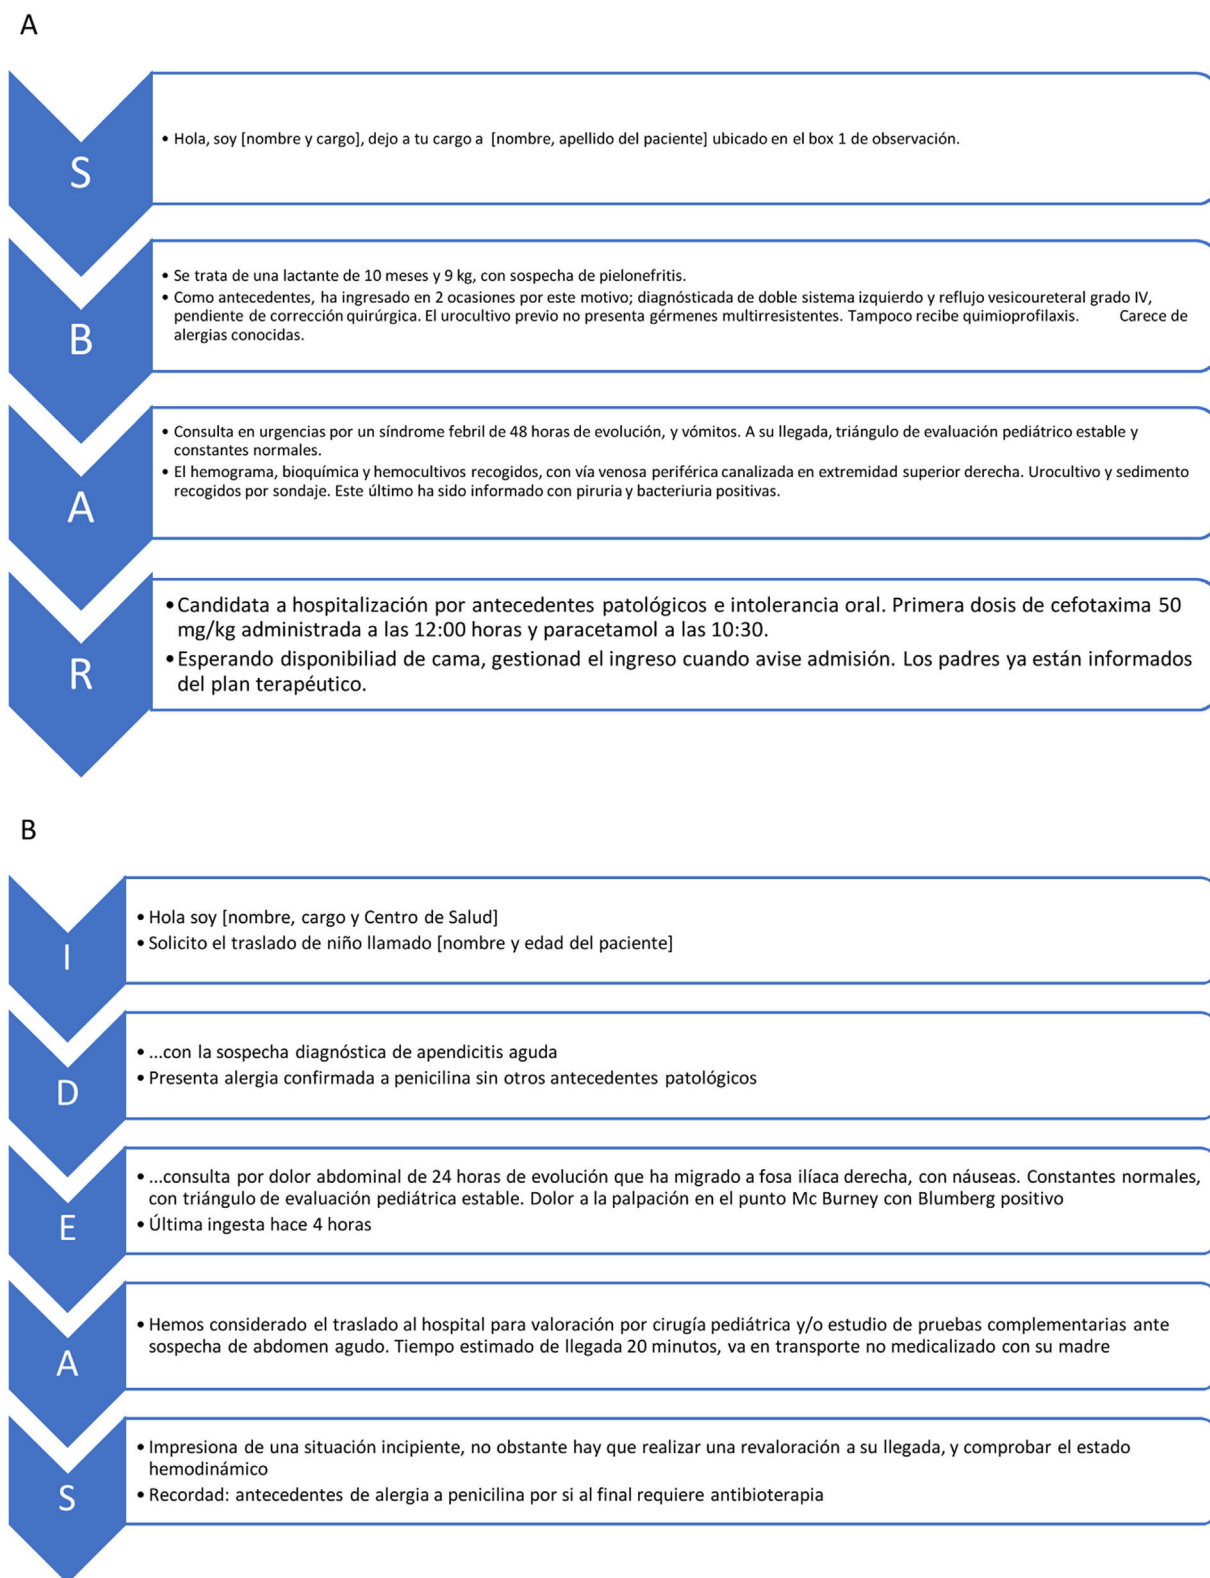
A

S

• Hola, soy [nombre y cargo], dejo a tu cargo a [nombre, apellido del paciente] ubicado en el box 1 de observación.

B

• Se trata de una lactante de 10 meses y 9 kg, con sospecha de pielonefritis.
• Como antecedentes, ha ingresado en 2 ocasiones por este motivo; diagnósticada de doble sistema izquierdo y reflujo vesicoureteral grado IV, pendiente de corrección quirúrgica. El urocultivo previo no presenta gérmenes multirresistentes. Tampoco recibe quimioprofilaxis. Carece de alergias conocidas.

A

• Consulta en urgencias por un síndrome febril de 48 horas de evolución, y vómitos. A su llegada, triángulo de evaluación pediátrico estable y constantes normales.
• El hemograma, bioquímica y hemocultivos recogidos, con vía venosa periférica canalizada en extremidad superior derecha. Urocultivo y sedimento recogidos por sondaje. Este último ha sido informado con piruria y bacteriuria positivas.

R

• Candidata a hospitalización por antecedentes patológicos e intolerancia oral. Primera dosis de cefotaxima 50 mg/kg administrada a las 12:00 horas y paracetamol a las 10:30.
• Esperando disponibiliad de cama, gestionad el ingreso cuando avise admisión. Los padres ya están informados del plan terapéutico.

B

I

• Hola soy [nombre, cargo y Centro de Salud]
• Solicito el traslado de niño llamado [nombre y edad del paciente]

D

• ...con la sospecha diagnóstica de apendicitis aguda
• Presenta alergia confirmada a penicilina sin otros antecedentes patológicos

E

• ...consulta por dolor abdominal de 24 horas de evolución que ha migrado a fosa ilíaca derecha, con náuseas. Constantes normales, con triángulo de evaluación pediátrica estable. Dolor a la palpación en el punto Mc Burney con Blumberg positivo
• Última ingesta hace 4 horas

A

• Hemos considerado el traslado al hospital para valoración por cirugía pediátrica y/o estudio de pruebas complementarias ante sospecha de abdomen agudo. Tiempo estimado de llegada 20 minutos, va en transporte no medicalizado con su madre

S

• Impresiona de una situación incipiente, no obstante hay que realizar una revaloración a su llegada, y comprobar el estado hemodinámico
• Recordad: antecedentes de alergia a penicilina por si al final requiere antibioterapia